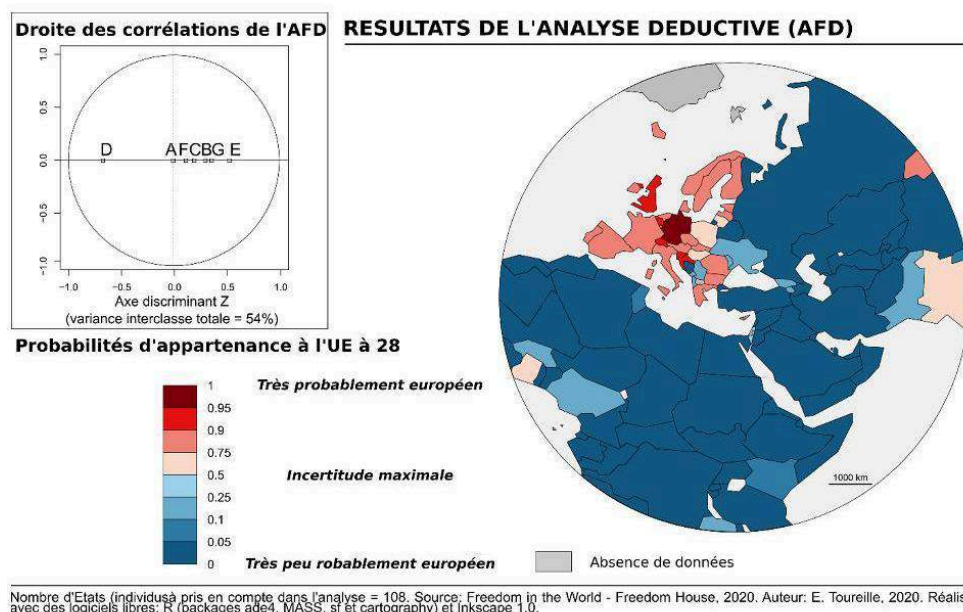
Droite des corrélations de l'AFD

RESULTATS DE L'ANALYSE DEDUCTIVE (AFD)

1.0
0.5
0.0
-0.5
-1.0

D

AFCBG E

-1.0 -0.5 0.0 0.5 1.0

Axe discriminant Z
(variance interclasse totale = 54%)

Probabilités d'appartenance à l'UE à 28

1
0.95
0.9
0.75
0.5
0.25
0.1
0.05
0

Très probablement européen

Incertitude maximale

Très peu robablement européen

Absence de données

1000 km

Nombre d'Etats (individusà pris en compte dans l'analyse = 108. Source: Freedom in the World - Freedom House, 2020. Auteur: E. Toureille, 2020. Réalis avec des logiciels libres: R (packages ade4, MASS, sf et cartography) et Inkscape 1.0.